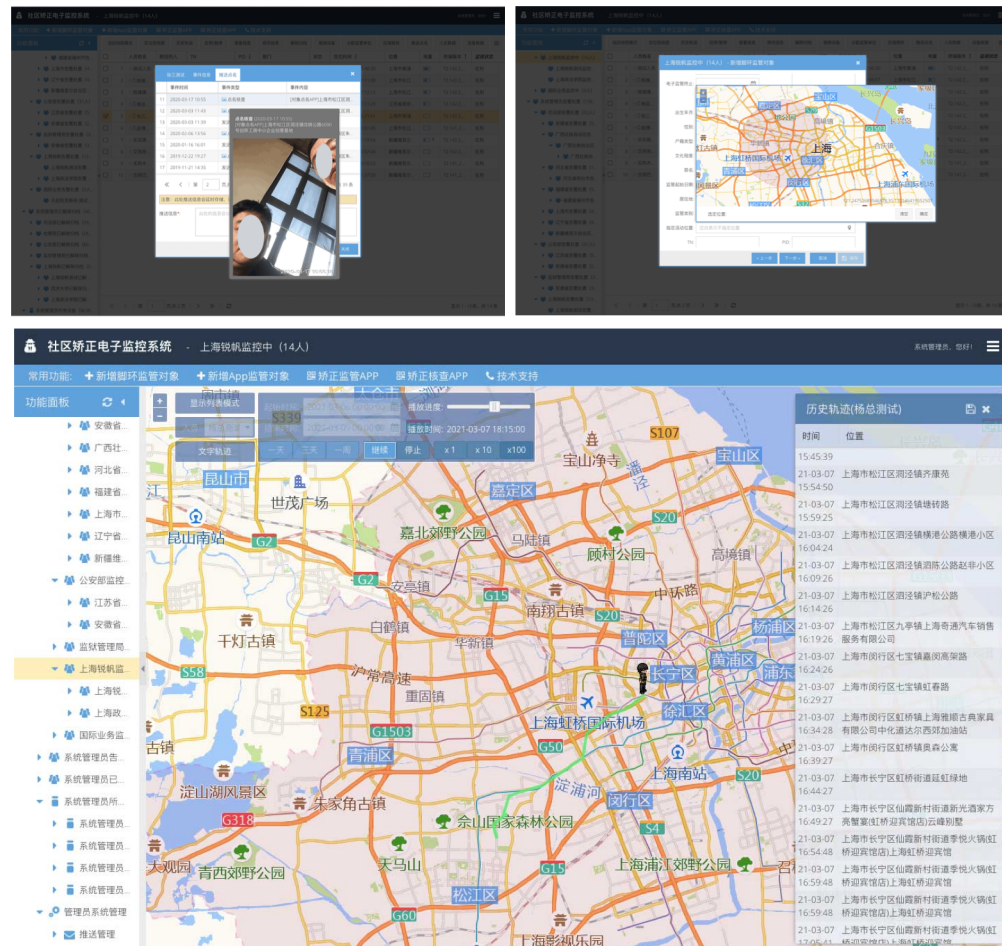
社区矫正电子监控系统 - 上海锐帆监控中 (14人)

系统管理员，您好！

常用功能: + 新增脚环监管对象 + 新增App监管对象 矫正监管APP 矫正核查APP 技术支持

功能面板

安徽省...
广西社...
河北省...
福建省...
上海市...
辽宁省...
新疆维...
公安部监控...
江苏省...
安徽省...
监狱管理局...
上海锐帆监...
上海锐...
上海政...
国际业务监...
系统管理员告...
系统管理员已...
系统管理员所...
系统管理员...
系统管理员...
系统管理员...
系统管理员...
管理员系统管理
推送管理

显示列表模式
文字轨迹
一天 三天 一周 继续 停止 x 1 x 10 x 100
播放速度:
播放时间: 2021-03-07 18:15:00

历史轨迹(杨总测试)

| 时间 | 位置 |
|---|---|
| 15:45:39 | |
| 21-03-07 15:54:50 | 上海市松江区泗泾镇齐康苑 |
| 21-03-07 15:59:25 | 上海市松江区泗泾镇塘砖路 |
| 21-03-07 16:04:24 | 上海市松江区泗泾镇横港公路横港小区 |
| 21-03-07 16:09:26 | 上海市松江区泗泾镇泗陈公路赵非小区 |
| 21-03-07 16:14:26 | 上海市松江区泗泾镇沪松公路 |
| 21-03-07 16:19:26 | 上海市松江区九亭镇上海奇通汽车销售服务有限公司 |
| 21-03-07 16:24:26 | 上海市闵行区七宝镇嘉闵高架路 |
| 21-03-07 16:29:27 | 上海市闵行区七宝镇虹春路 |
| 21-03-07 16:34:28 | 上海市闵行区虹桥镇上海雅丽古典家具有限公司中化道达尔西郊加油站 |
| 21-03-07 16:39:27 | 上海市闵行区虹桥镇奥森公寓 |
| 21-03-07 16:44:27 | 上海市长宁区虹桥街道延虹绿地 |
| 21-03-07 16:49:27 | 上海市长宁区仙霞新村街道新光酒家方亮蟹宴(虹桥迎宾馆店)云峰别墅 |
| 21-03-07 16:54:48 | 上海市长宁区仙霞新村街道季悦火锅(虹桥迎宾馆店)上海虹桥迎宾馆 |
| 21-03-07 16:59:48 | 上海市长宁区仙霞新村街道季悦火锅(虹桥迎宾馆店)上海虹桥迎宾馆 |
| 21-03-07 16:59:48 | 上海市长宁区仙霞新村街道季悦火锅(虹桥迎宾馆店)上海虹桥迎宾馆 |

昆山市 世茂广场 嘉定区 宝山净寺 宝山区 昆山南站 G2 嘉北郊野公园 马陆镇 顾村公园 高境镇 安亭镇 G15 南翔古镇 中环路 白鹤镇 华新镇 普陀区 杨浦区 千灯古镇 沪昆高速 黄浦区 长宁区 浦东 S58 重固镇 S125 G1503 上海虹桥国际机场 徐汇区 青浦区 G50 上海南站 淀浦河 闵行区 淀山湖风景区 朱家角古镇 G318 佘山国家森林公园 S4 大观园 青西郊野公园 天马山 上海浦江郊野公园 G15 松江区 G60 上海影视乐园 S107 S20 S339 蕰藻浜